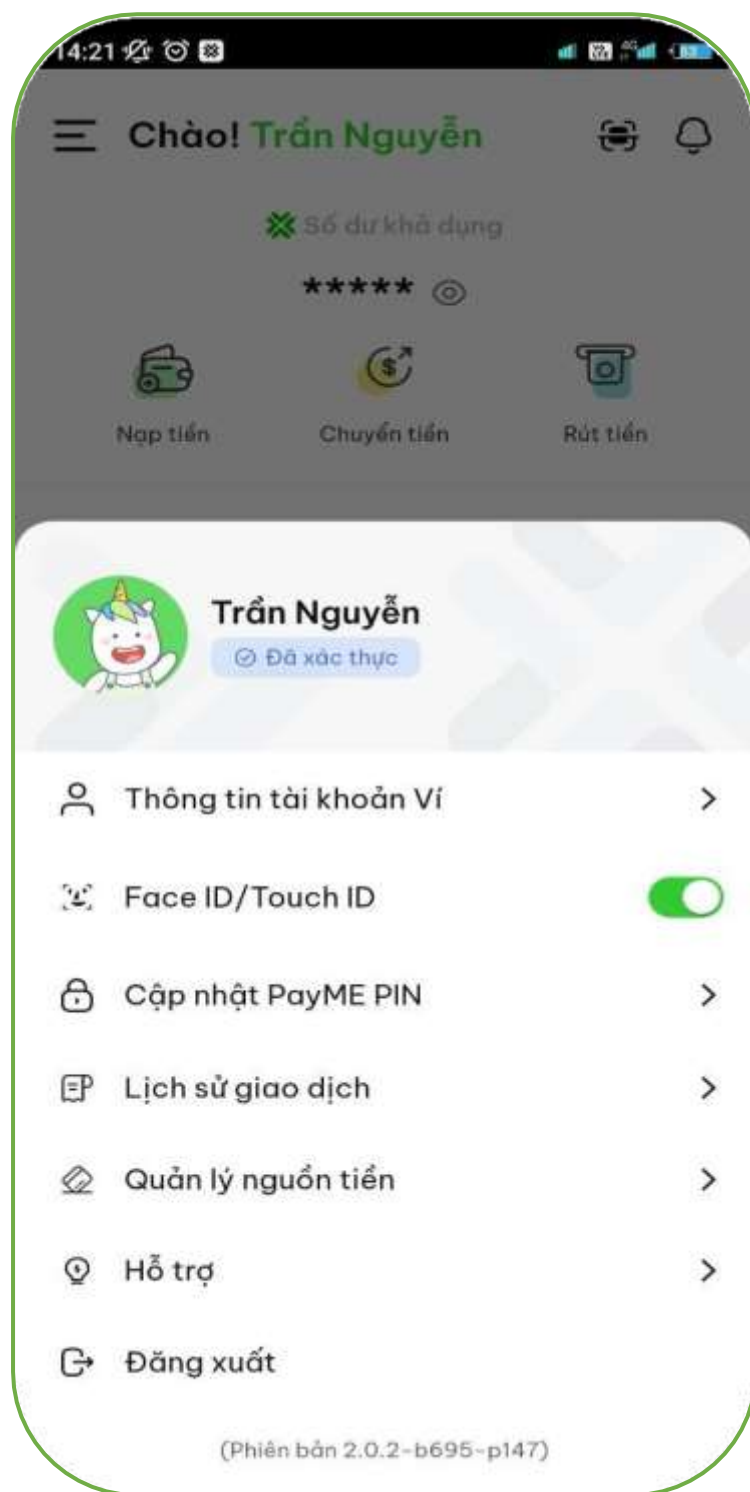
14:21

Chào! Trần Nguyễn

Số dư khả dụng

*****

Nạp tiền

Chuyển tiền

Rút tiền

Trần Nguyễn

Đã xác thực

Thông tin tài khoản Ví

Face ID/Touch ID

Cập nhật PayME PIN

Lịch sử giao dịch

Quản lý nguồn tiền

Hỗ trợ

Đăng xuất

(Phiên bản 2.0.2-b695-p147)